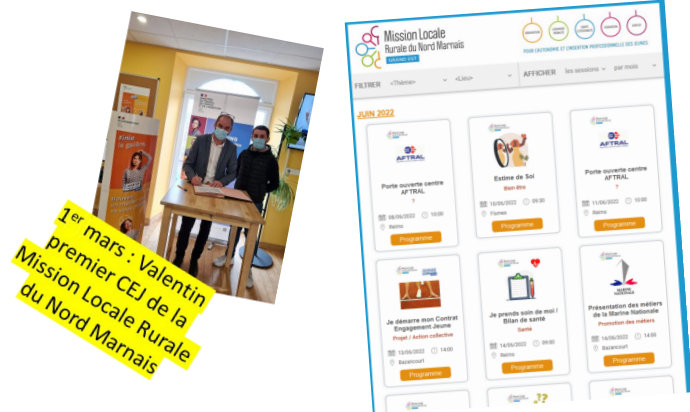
1$^{er}$ mars : Valentin premier CEJ de la Mission Locale Rurale du Nord Marnais

Finie la galère

Mission Locale Rurale du Nord Marnais

POUR L'AUTONOMIE ET L'INSERTION PROFESSIONNELLE DES JEUNES

FILTRER «Thème» «Lieu» AFFICHER les sessions par mois

JUIN 2022

AFTRAL

Porte ouverte centre AFTRAL

?

09/06/2022 10:00

Reims

Programme

Estime de Soi

Bien être

10/06/2022 09:30

Fismes

Programme

AFTRAL

Porte ouverte centre AFTRAL

?

11/06/2022 10:00

Reims

Programme

Je démarre mon Contrat Engagement Jeune

Projet / Action collective

13/06/2022 14:00

Bazancourt

Programme

Je prends soin de moi / Bilan de santé

Santé

14/06/2022 09:00

Reims

Programme

MARINE NATIONALE

Présentation des métiers de la Marine Nationale

Promotion des métiers

14/06/2022 14:00

Bazancourt

Programme